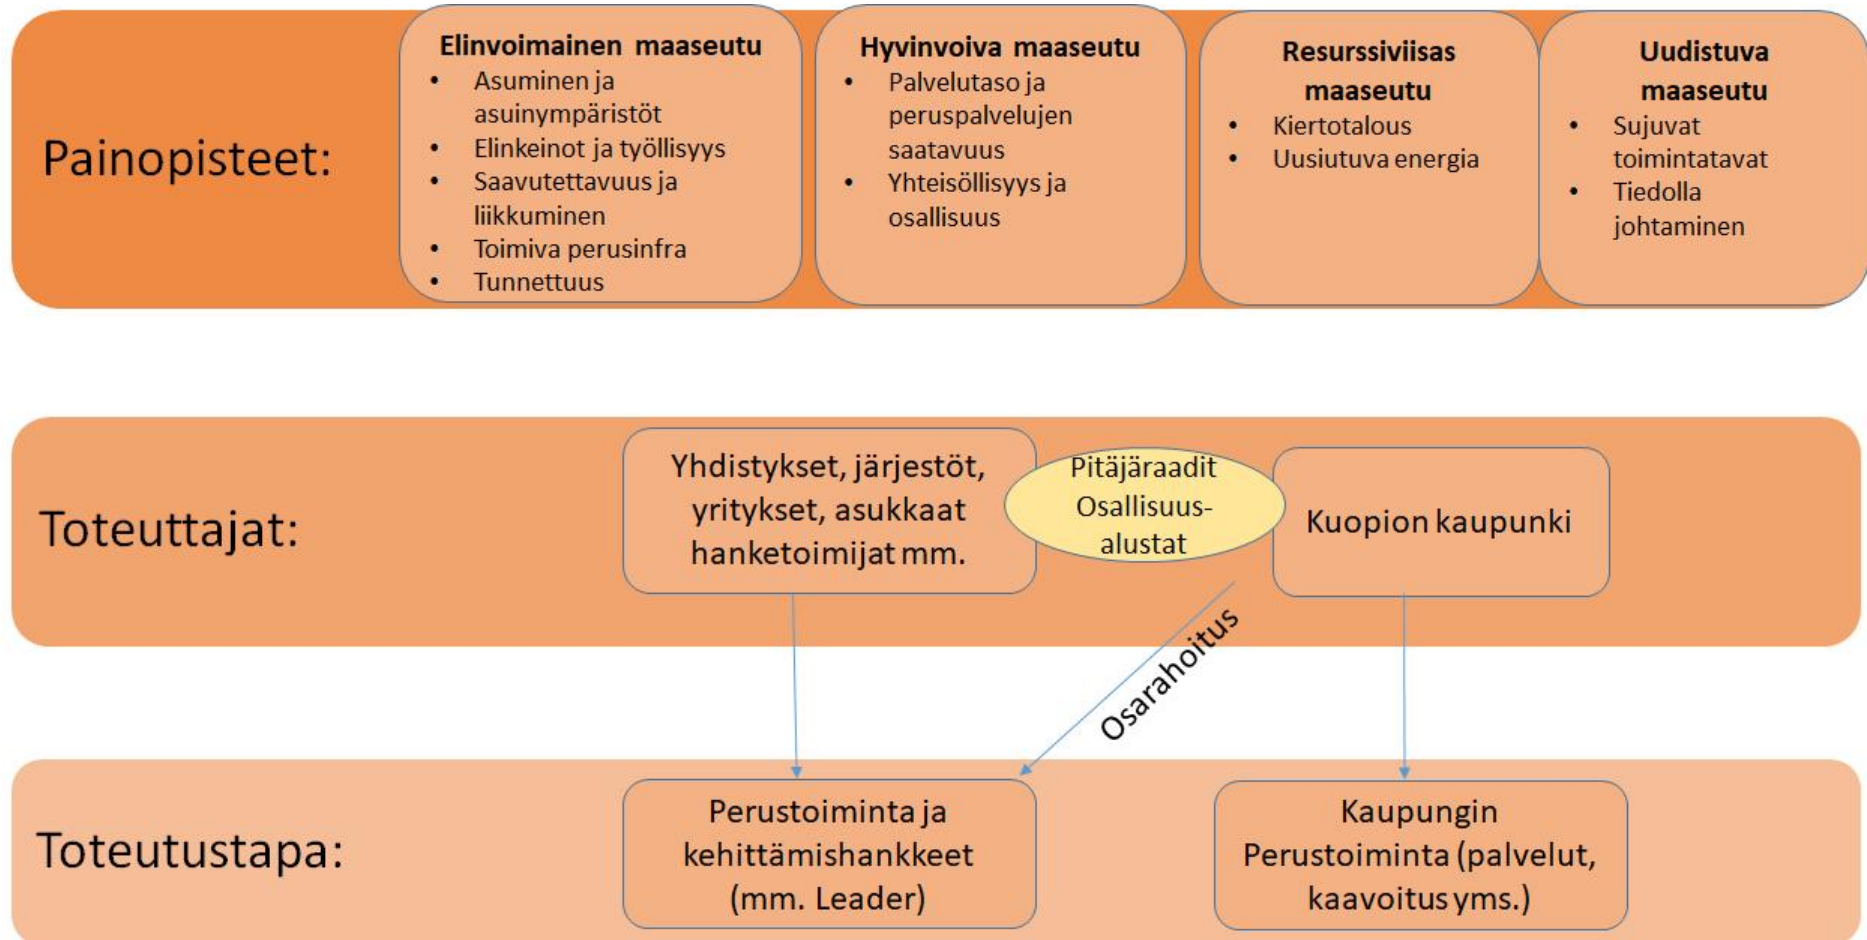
Painopisteet:

**Elinvoimainen maaseutu**
- Asuminen ja asuinympäristöt
- Elinkeinot ja työllisyys
- Saavutettavuus ja liikkuminen
- Toimiva perusinfra
- Tunnettuus

**Hyvinvoiva maaseutu**
- Palvelutaso ja peruspalvelujen saatavuus
- Yhteisöllisyys ja osallisuus

**Resurssiviisas maaseutu**
- Kiertotalous
- Uusiutuva energia

**Uudistuva maaseutu**
- Sujuvat toimintatavat
- Tiedolla johtaminen

Toteuttajat:

Yhdistykset, järjestöt, yritykset, asukkaat hanketoimijat mm.

Pitäjäraadit Osallisuus-alustat

Kuopion kaupunki

Osarahoitus

Toteutustapa:

Perustoiminta ja kehittämishankkeet (mm. Leader)

Kaupungin Perustoiminta (palvelut, kaavoitus yms.)